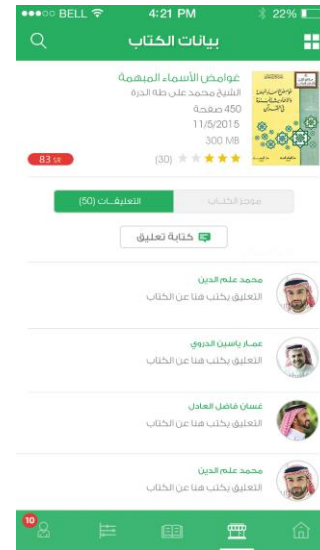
●●●○○ BELL 4:21 PM 22%

بيانات الكتاب

غوامض الأسماء المبهمة
الشيخ محمد علي طه الدرة
450 صفحة
11/5/2015
300 MB
(30)
83 SR

موجز الكتاب
التعليقات (50)

كتابة تعليق

محمد علم الدين
التعليق يكتب هنا عن الكتاب

عمار ياسين الدروي
التعليق يكتب هنا عن الكتاب

غسان فاضل العادل
التعليق يكتب هنا عن الكتاب

محمد علم الدين
التعليق يكتب هنا عن الكتاب

10